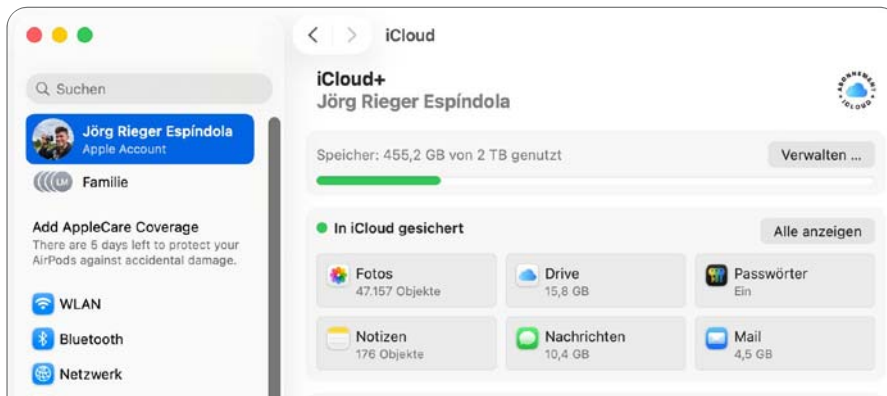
iCloud

Suchen

Jörg Rieger Espíndola
Apple Account

Familie

Add AppleCare Coverage
There are 5 days left to protect your AirPods against accidental damage.

WLAN

Bluetooth

Netzwerk

iCloud+
Jörg Rieger Espíndola

ABONNEMENT iCLOUD

Speicher: 455,2 GB von 2 TB genutzt

Verwalten ...

In iCloud gesichert

Alle anzeigen

Fotos
47.157 Objekte

Drive
15,8 GB

Passwörter
Ein

Notizen
176 Objekte

Nachrichten
10,4 GB

Mail
4,5 GB